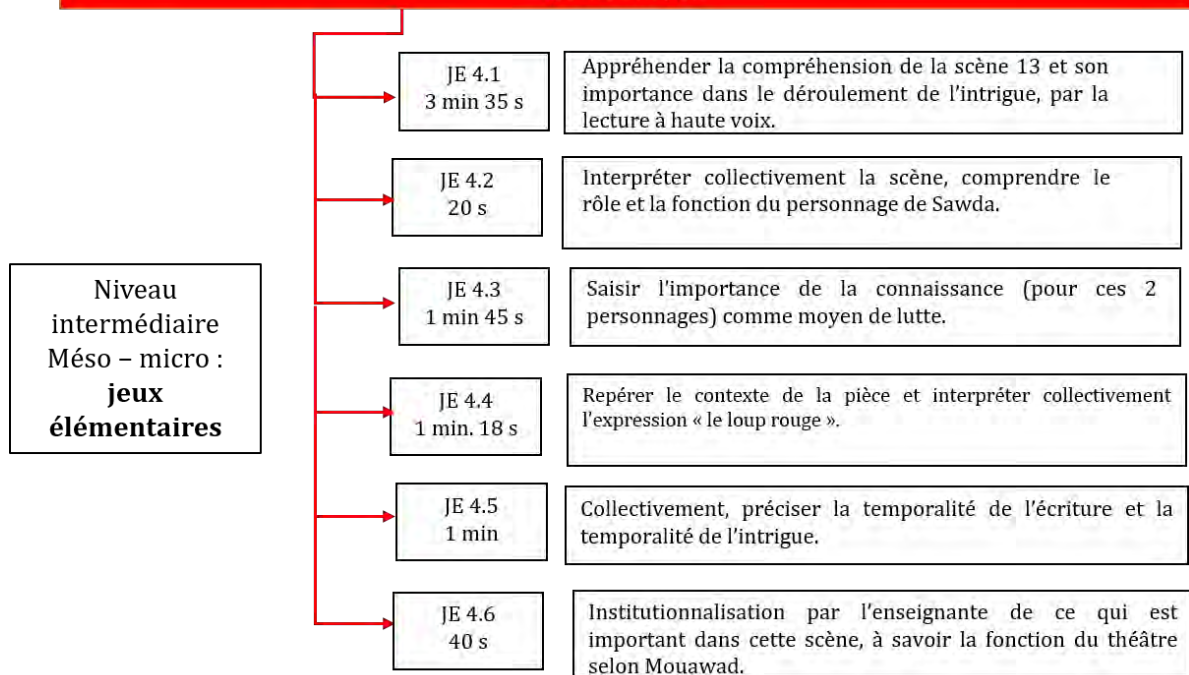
Niveau intermédiaire Méso – micro : **jeux élémentaires**

JE 4.1
3 min 35 s

Appréhender la compréhension de la scène 13 et son importance dans le déroulement de l'intrigue, par la lecture à haute voix.

JE 4.2
20 s

Interpréter collectivement la scène, comprendre le rôle et la fonction du personnage de Sawda.

JE 4.3
1 min 45 s

Saisir l'importance de la connaissance (pour ces 2 personnages) comme moyen de lutte.

JE 4.4
1 min. 18 s

Repérer le contexte de la pièce et interpréter collectivement l'expression « le loup rouge ».

JE 4.5
1 min

Collectivement, préciser la temporalité de l'écriture et la temporalité de l'intrigue.

JE 4.6
40 s

Institutionnalisation par l'enseignante de ce qui est important dans cette scène, à savoir la fonction du théâtre selon Mouawad.